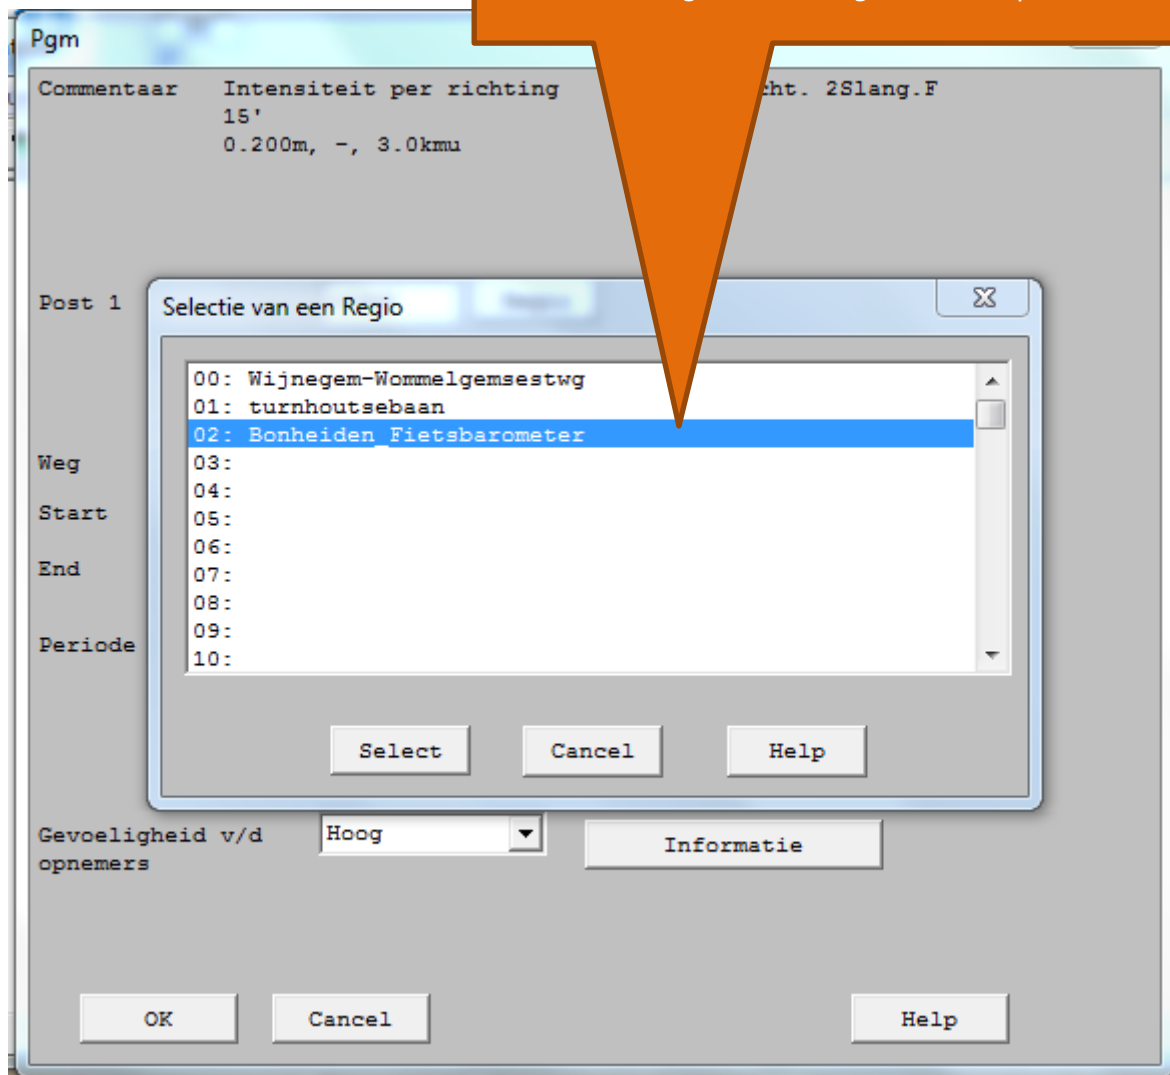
Pgm

Commentaar Intensiteit per richting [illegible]cht. 2Slang.F
15'
0.200m, -, 3.0kmu

Post 1

Weg

Start

End

Periode

Selectie van een Regio

00: Wijnegem-Wommelgemsestwg
01: turnhoutsebaan
02: Bonheiden_Fietsbarometer
03:
04:
05:
06:
07:
08:
09:
10:

Select Cancel Help

Gevoeligheid v/d opnemers Hoog Informatie

OK Cancel Help